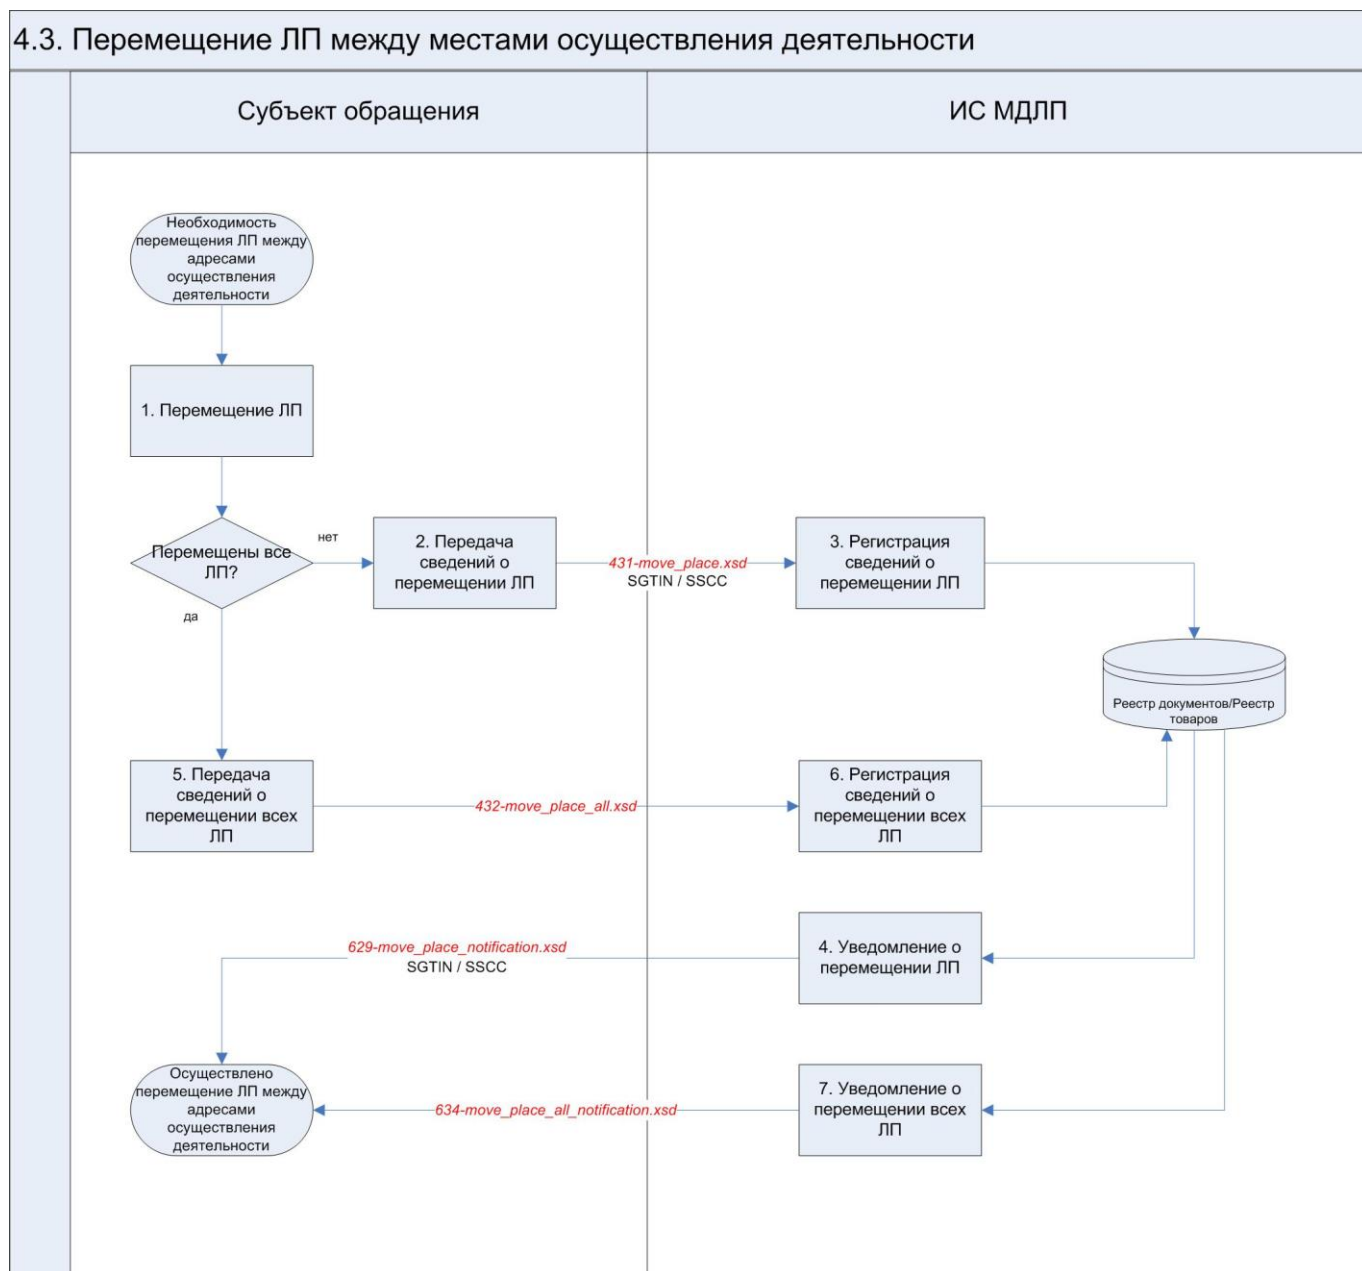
4.3. Перемещение ЛП между местами осуществления деятельности

Субъект обращения

ИС МДЛП

Необходимость перемещения ЛП между адресами осуществления деятельности

1. Перемещение ЛП

Перемещены все ЛП?

нет

да

2. Передача сведений о перемещении ЛП

431-move_place.xsd
SGTIN / SSCC

3. Регистрация сведений о перемещении ЛП

Реестр документов/Реестр товаров

5. Передача сведений о перемещении всех ЛП

432-move_place_all.xsd

6. Регистрация сведений о перемещении всех ЛП

629-move_place_notification.xsd
SGTIN / SSCC

4. Уведомление о перемещении ЛП

Осуществлено перемещение ЛП между адресами осуществления деятельности

634-move_place_all_notification.xsd

7. Уведомление о перемещении всех ЛП